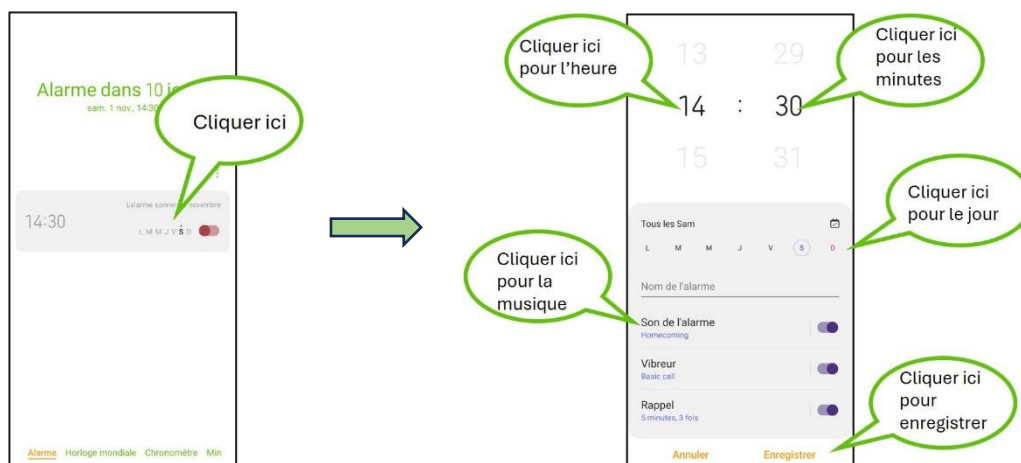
Alarme dans 10 j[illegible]
sam. 1 nov., 14:30

Cliquer ici

L'alarme sonne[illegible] novembre

14:30

L M M J V S D

Alarme Horloge mondiale Chronomètre Min

Cliquer ici pour l'heure

Cliquer ici pour les minutes

13 29

14 : 30

15 31

Cliquer ici pour le jour

Tous les Sam

L M M J V S D

Cliquer ici pour la musique

Nom de l'alarme

Son de l'alarme
Homecoming

Vibreur
Basic call

Rappel
5 minutes, 3 fois

Cliquer ici pour enregistrer

Annuler Enregistrer